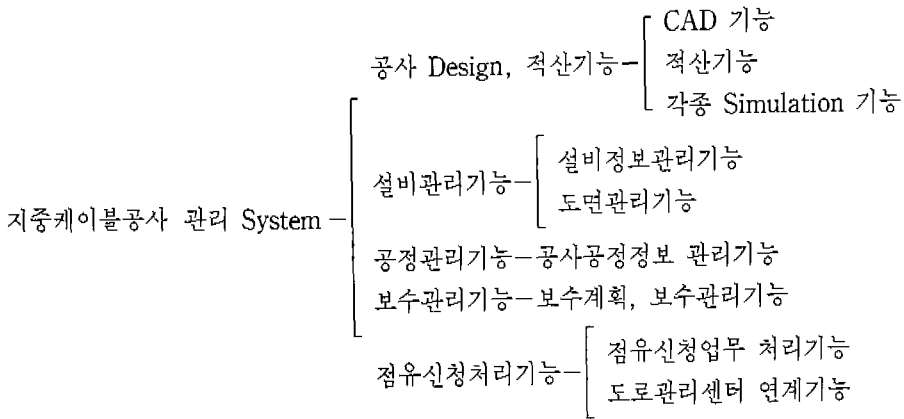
지중케이블공사 관리 System

공사 Design, 적산기능
CAD 기능
적산기능
각종 Simulation 기능

설비관리기능
설비정보관리기능
도면관리기능

공정관리기능－공사공정정보 관리기능

보수관리기능－보수계획, 보수관리기능

점유신청처리기능
점유신청업무 처리기능
도로관리센터 연계기능